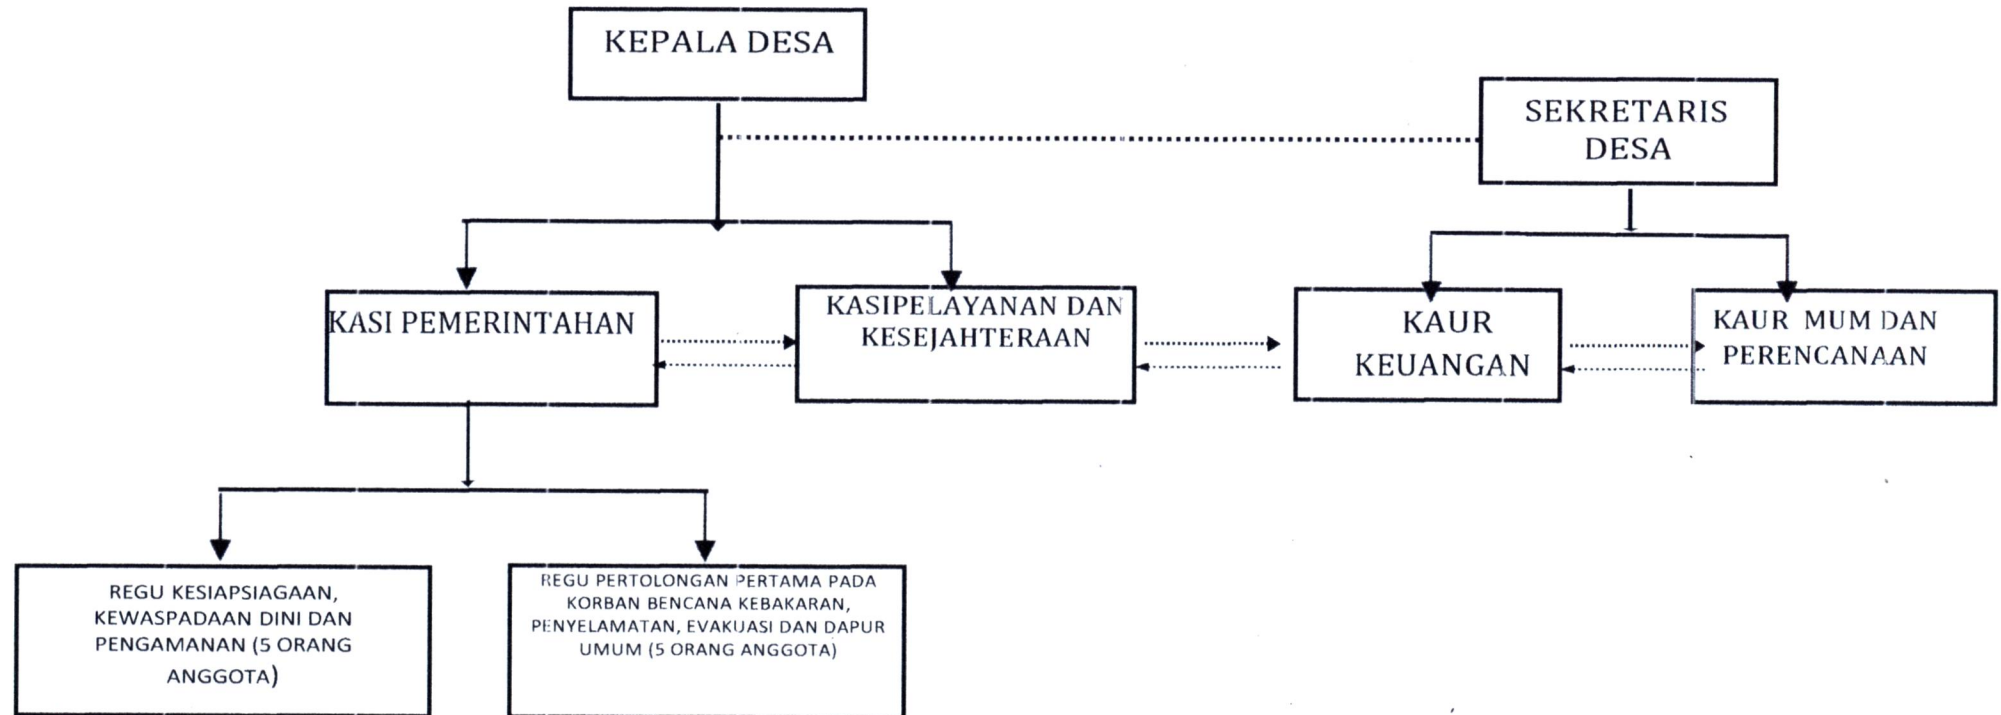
KEPALA DESA

SEKRETARIS DESA

KASI PEMERINTAHAN

KASIPELAYANAN DAN KESEJAHTERAAN

KAUR KEUANGAN

KAUR MUM DAN PERENCANAAN

REGU KESIAPSIAGAAN, KEWASPADAAN DINI DAN PENGAMANAN (5 ORANG ANGGOTA)

REGU PERTOLONGAN PERTAMA PADA KORBAN BENCANA KEBAKARAN, PENYELAMATAN, EVAKUASI DAN DAPUR UMUM (5 ORANG ANGGOTA)